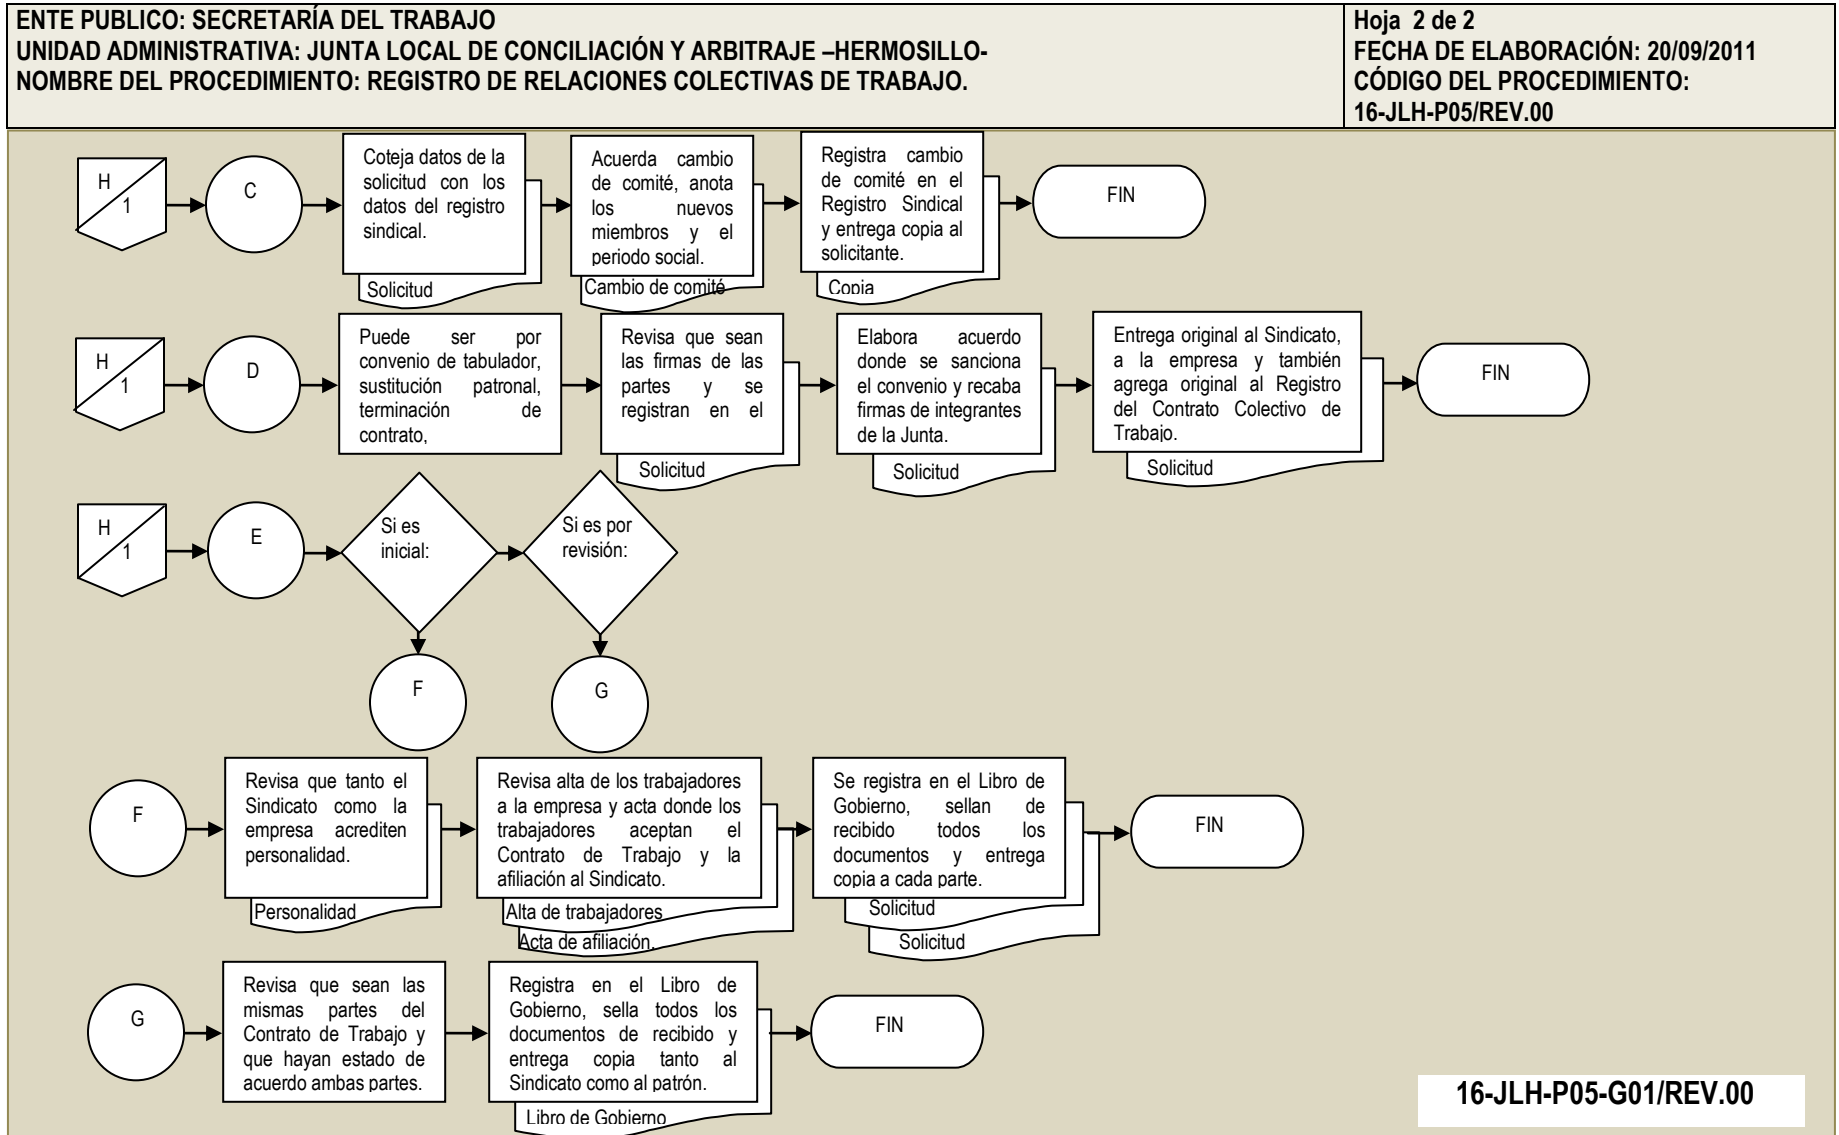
ENTE PUBLICO: SECRETARÍA DEL TRABAJO
UNIDAD ADMINISTRATIVA: JUNTA LOCAL DE CONCILIACIÓN Y ARBITRAJE –HERMOSILLO-
NOMBRE DEL PROCEDIMIENTO: REGISTRO DE RELACIONES COLECTIVAS DE TRABAJO.

Hoja 2 de 2
FECHA DE ELABORACIÓN: 20/09/2011
CÓDIGO DEL PROCEDIMIENTO:
16-JLH-P05/REV.00

H
1

C

Coteja datos de la solicitud con los datos del registro sindical.

Solicitud

Acuerda cambio de comité, anota los nuevos miembros y el periodo social.

Cambio de comité

Registra cambio de comité en el Registro Sindical y entrega copia al solicitante.

Copia

FIN

H
1

D

Puede ser por convenio de tabulador, sustitución patronal, terminación de contrato,

Revisa que sean las firmas de las partes y se registran en el

Solicitud

Elabora acuerdo donde se sanciona el convenio y recaba firmas de integrantes de la Junta.

Solicitud

Entrega original al Sindicato, a la empresa y también agrega original al Registro del Contrato Colectivo de Trabajo.

Solicitud

FIN

H
1

E

Si es inicial:

Si es por revisión:

F

G

F

Revisa que tanto el Sindicato como la empresa acrediten personalidad.

Personalidad

Revisa alta de los trabajadores a la empresa y acta donde los trabajadores aceptan el Contrato de Trabajo y la afiliación al Sindicato.

Alta de trabajadores

Acta de afiliación.

Se registra en el Libro de Gobierno, sellan de recibido todos los documentos y entrega copia a cada parte.

Solicitud

Solicitud

FIN

G

Revisa que sean las mismas partes del Contrato de Trabajo y que hayan estado de acuerdo ambas partes.

Registra en el Libro de Gobierno, sella todos los documentos de recibido y entrega copia tanto al Sindicato como al patrón.

Libro de Gobierno

FIN

16-JLH-P05-G01/REV.00